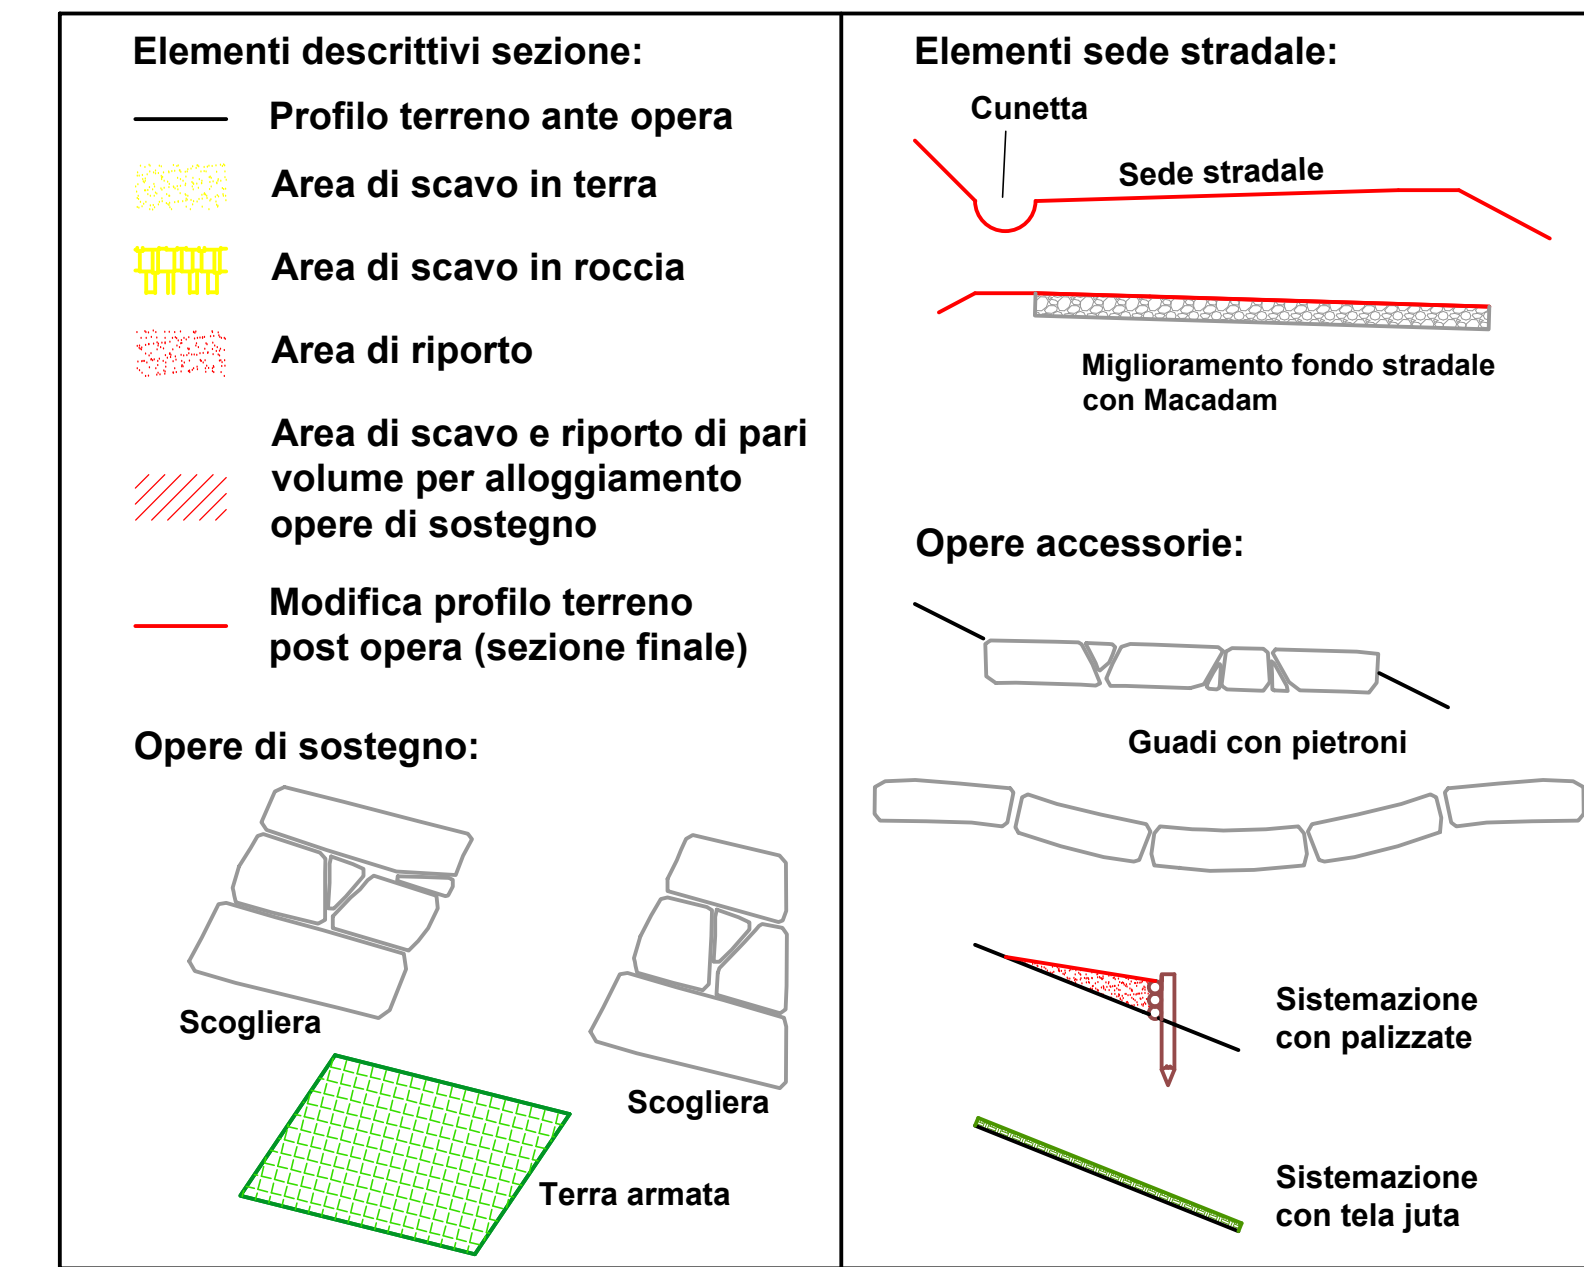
Elementi descrittivi sezione:

Profilo terreno ante opera

Area di scavo in terra

Area di scavo in roccia

Area di riporto

Area di scavo e riporto di pari volume per alloggiamento opere di sostegno

Modifica profilo terreno post opera (sezione finale)

Opere di sostegno:

Scogliera

Scogliera

Terra armata

Elementi sede stradale:

Cunetta

Sede stradale

Miglioramento fondo stradale con Macadam

Opere accessorie:

Guadi con pietroni

Sistemazione con palizzate

Sistemazione con tela juta